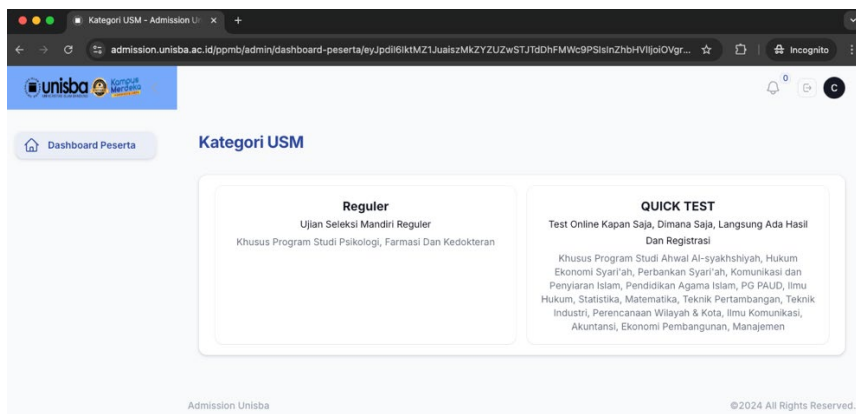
Kategori USM - Admission U ×

admission.unisba.ac.id/ppmb/admin/dashboard-peserta/eyJpdiI6IktMZ1JuaiszMkZYZUZwSTJTdDhFMWc9PSIsInZhbHVlIjoiOVgr...

Incognito

unisba Kampus Merdeka

0

C

Dashboard Peserta

Kategori USM

Reguler

Ujian Seleksi Mandiri Reguler

Khusus Program Studi Psikologi, Farmasi Dan Kedokteran

QUICK TEST

Test Online Kapan Saja, Dimana Saja, Langsung Ada Hasil Dan Registrasi

Khusus Program Studi Ahwal Al-syakhshiyah, Hukum Ekonomi Syari'ah, Perbankan Syari'ah, Komunikasi dan Penyiaran Islam, Pendidikan Agama Islam, PG PAUD, Ilmu Hukum, Statistika, Matematika, Teknik Pertambangan, Teknik Industri, Perencanaan Wilayah & Kota, Ilmu Komunikasi, Akuntansi, Ekonomi Pembangunan, Manajemen

Admission Unisba

©2024 All Rights Reserved.